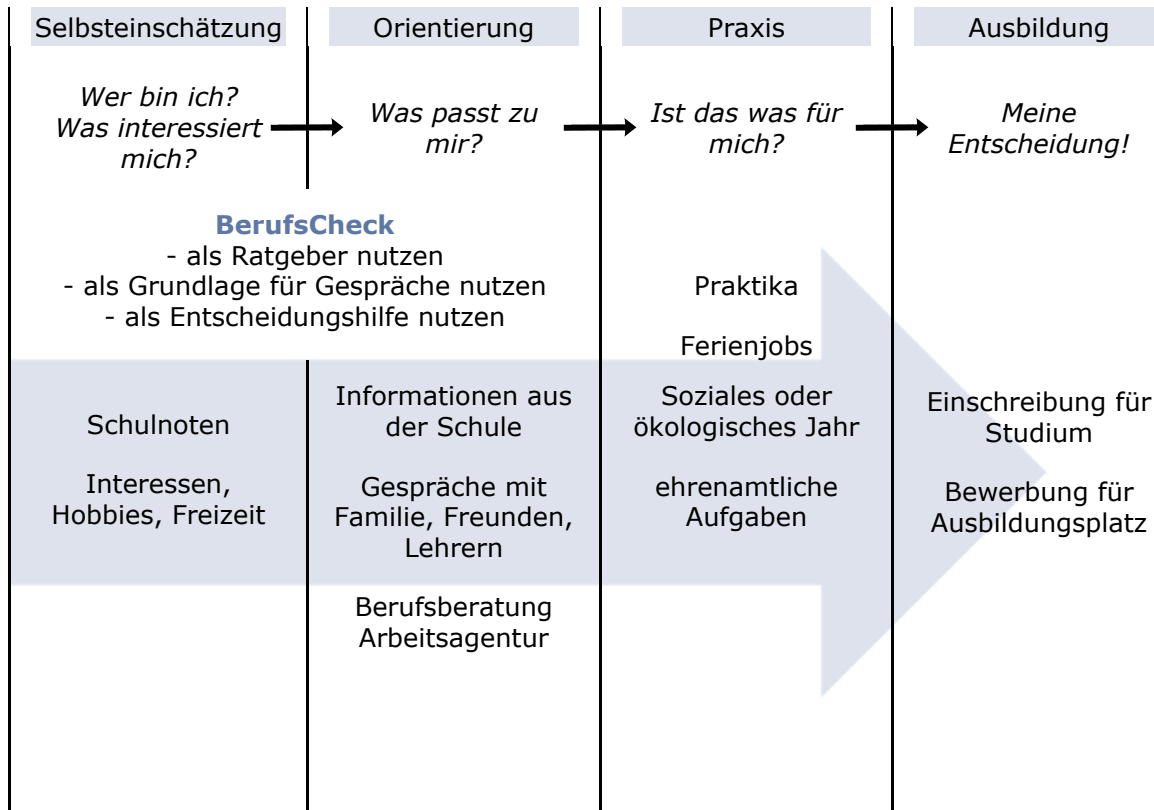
Selbsteinschätzung

Wer bin ich? Was interessiert mich?

Orientierung

Was passt zu mir?

Praxis

Ist das was für mich?

Ausbildung

Meine Entscheidung!

BerufsCheck
- als Ratgeber nutzen
- als Grundlage für Gespräche nutzen
- als Entscheidungshilfe nutzen

Schulnoten

Interessen, Hobbies, Freizeit

Informationen aus der Schule

Gespräche mit Familie, Freunden, Lehrern

Berufsberatung Arbeitsagentur

Praktika

Ferienjobs

Soziales oder ökologisches Jahr

ehrenamtliche Aufgaben

Einschreibung für Studium

Bewerbung für Ausbildungsplatz